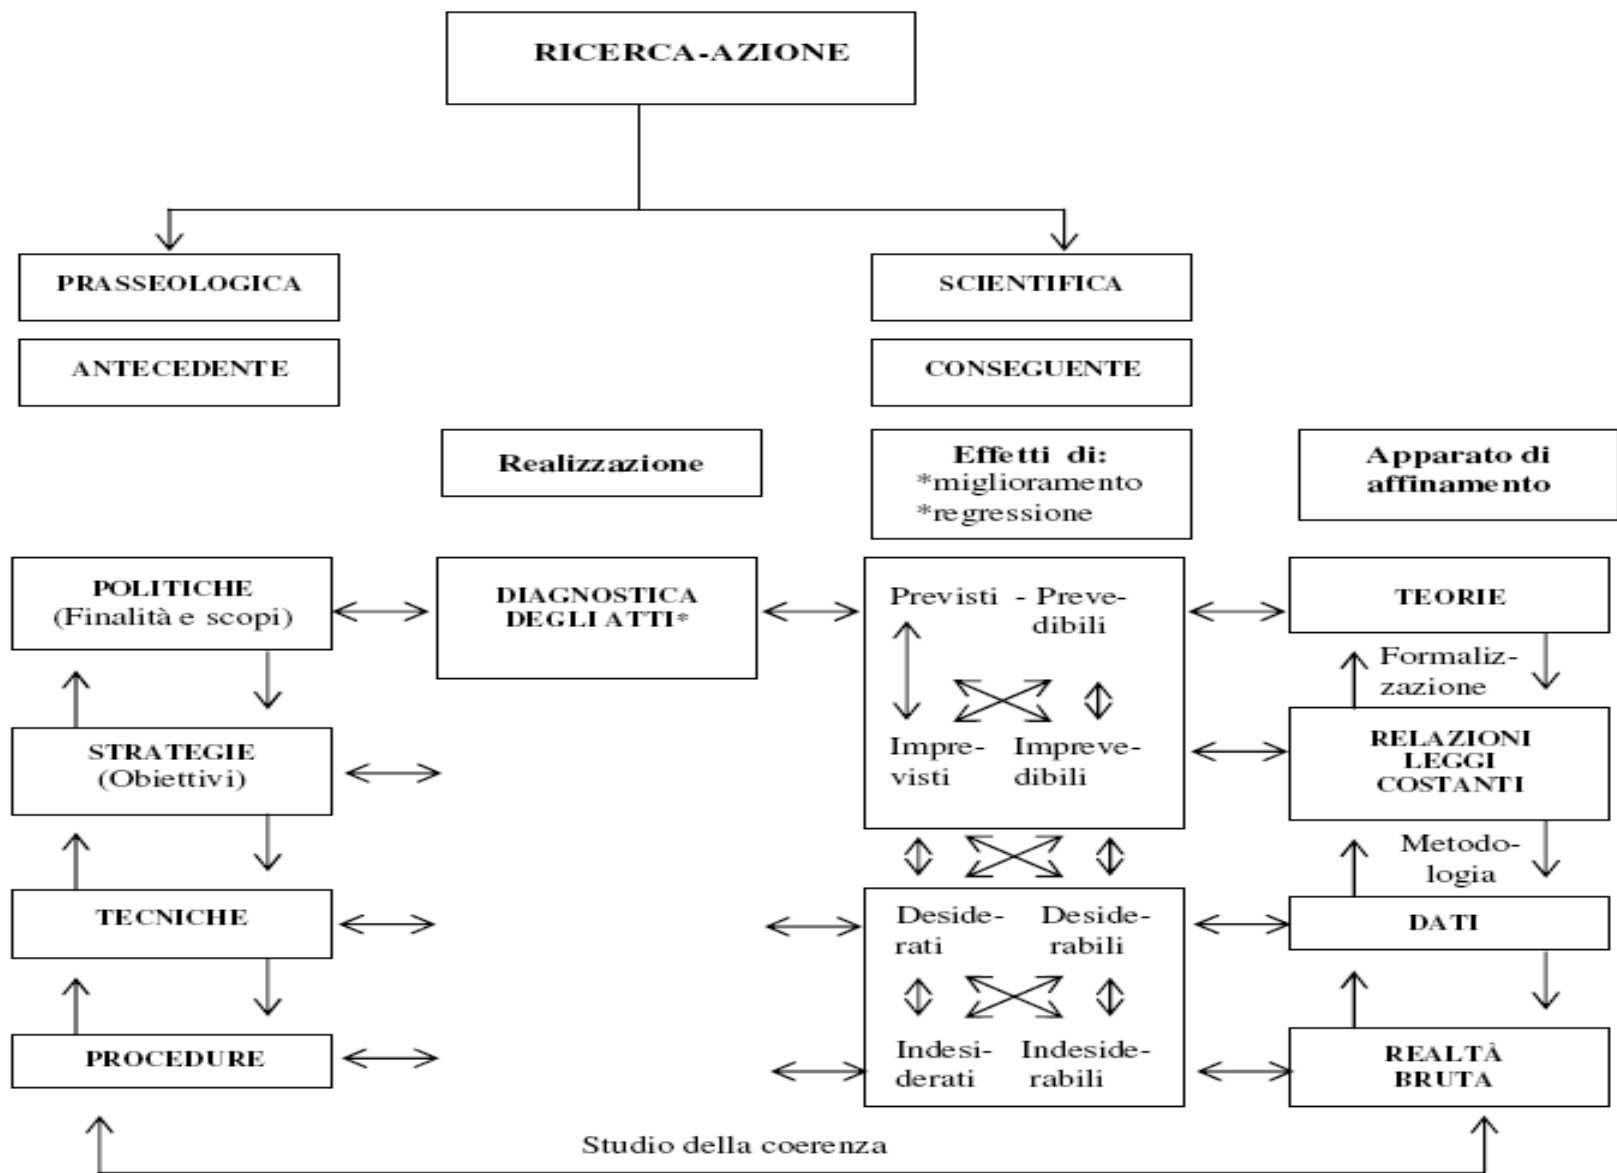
RICERCA-AZIONE

PRASSEOLOGICA

ANTECEDENTE

SCIENTIFICA

CONSEGUENTE

Realizzazione

Effetti di:
*miglioramento
*regressione

Apparato di affinamento

POLITICHE
(Finalità e scopi)

DIAGNOSTICA DEGLI ATTI*

Previsti - Prevedibili

Imprevisti Imprevedibili

TEORIE

Formalizzazione

STRATEGIE
(Obiettivi)

RELAZIONI
LEGGI
COSTANTI

Metodologia

TECNICHE

Desiderati Desiderabili

Indesiderati Indesiderabili

DATI

PROCEDURE

REALTÀ
BRUTA

Studio della coerenza